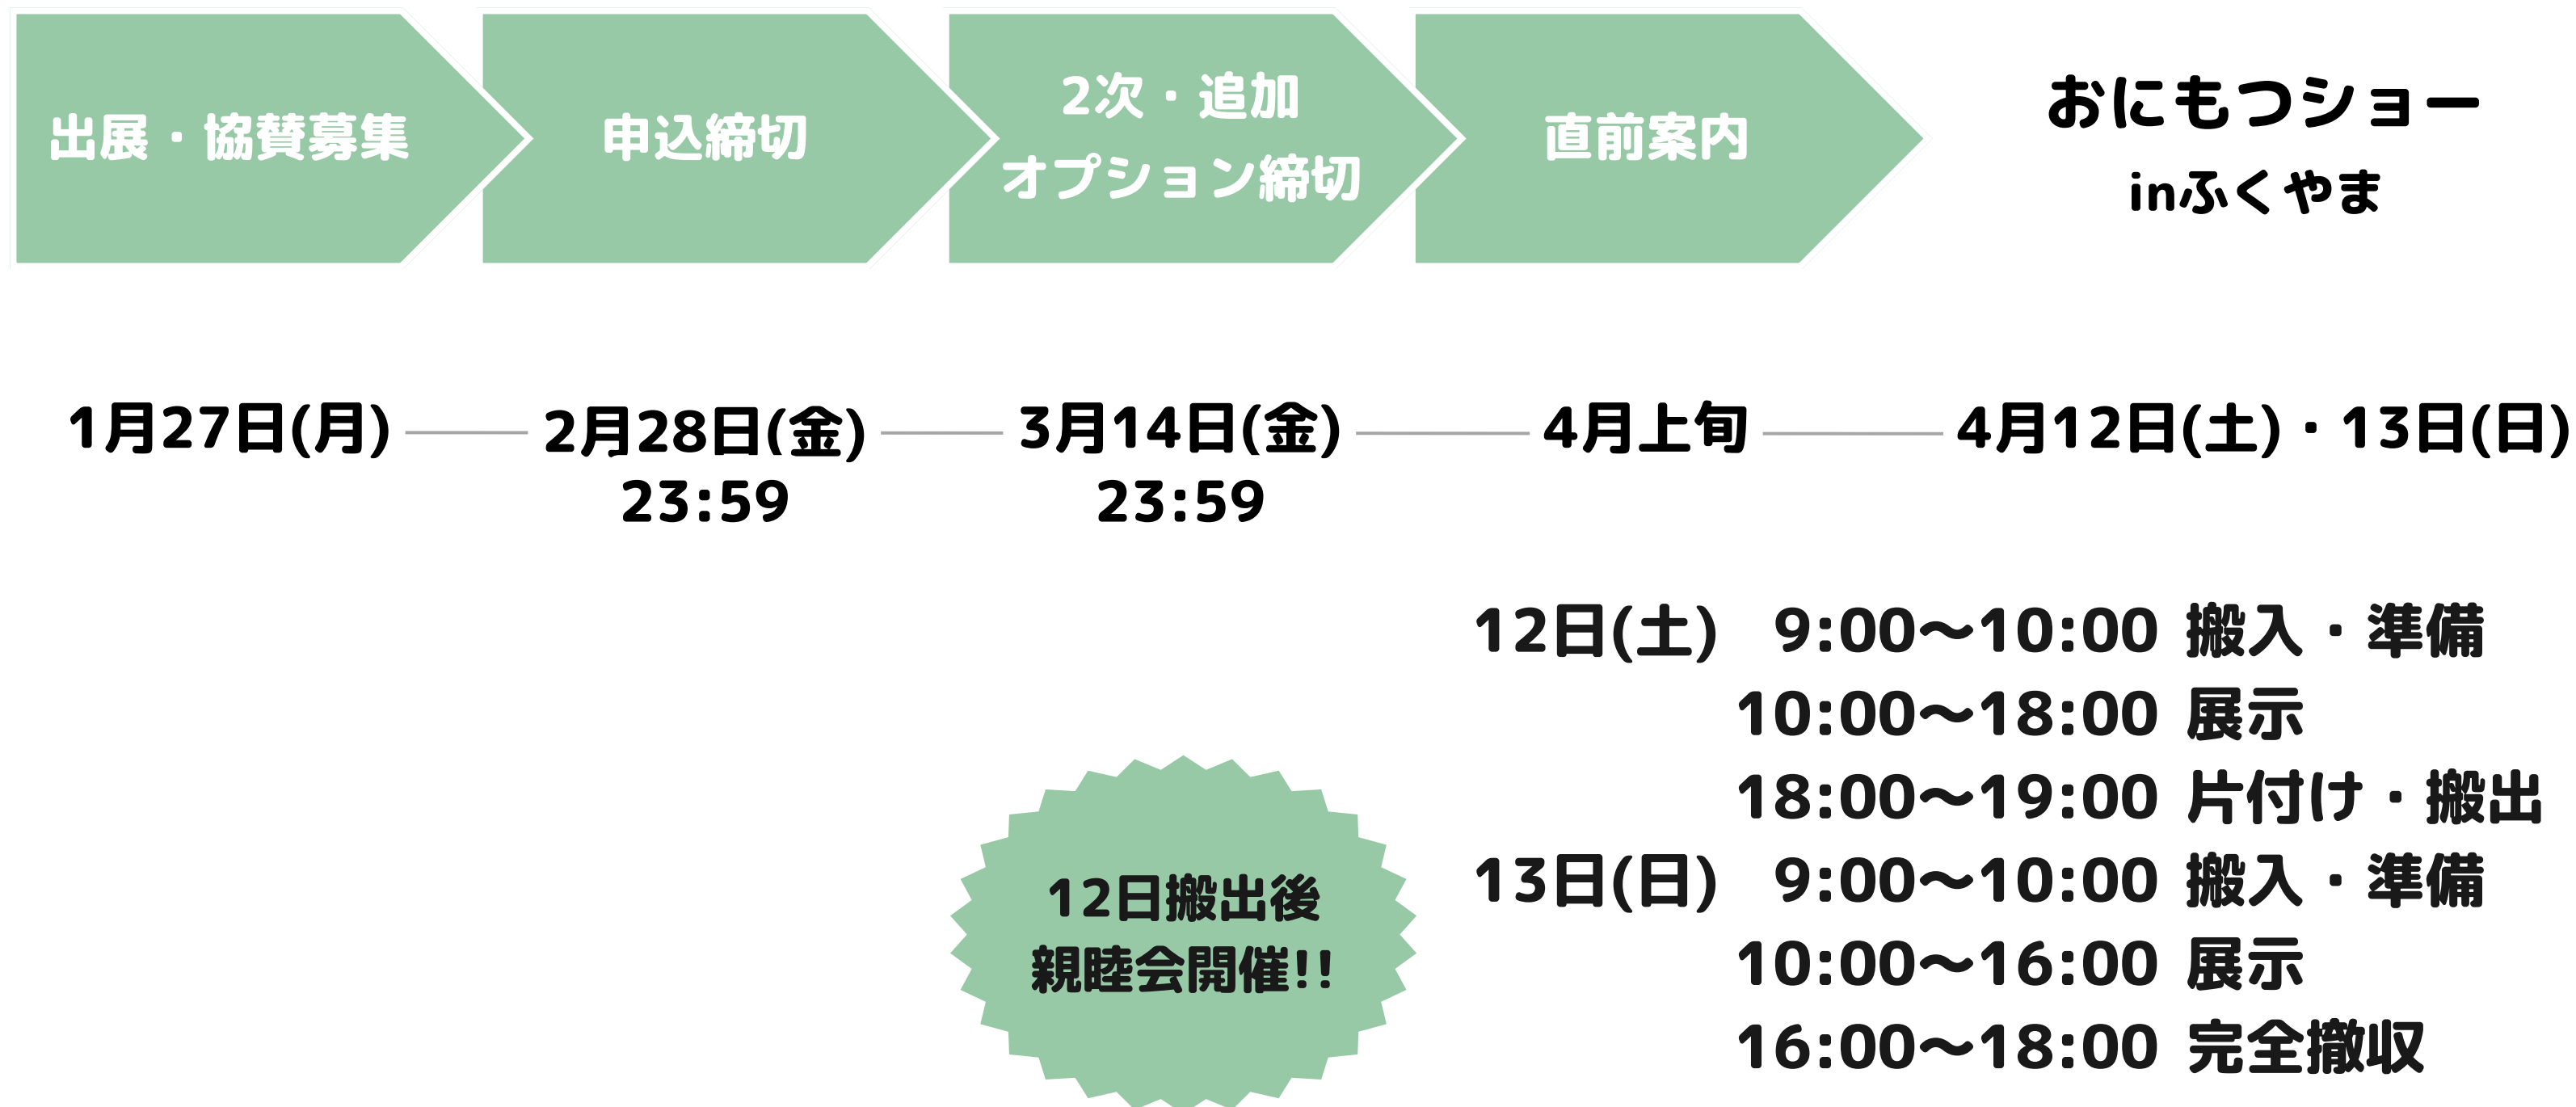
出展・協賛募集

申込締切

2次・追加
オプション締切

直前案内

おにもつショー
inふくやま

1月27日(月)

2月28日(金)
23:59

3月14日(金)
23:59

4月上旬

4月12日(土)・13日(日)

12日(土)　9:00〜10:00 搬入・準備
10:00〜18:00 展示
18:00〜19:00 片付け・搬出
13日(日)　9:00〜10:00 搬入・準備
10:00〜16:00 展示
16:00〜18:00 完全撤収

12日搬出後
親睦会開催!!